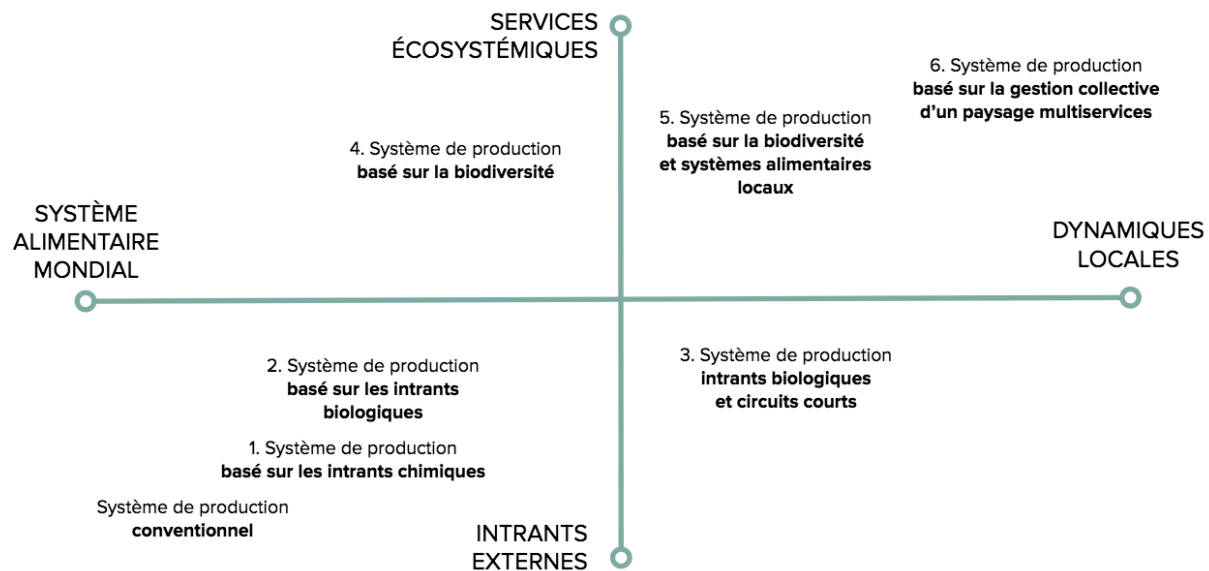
SERVICES ÉCOSYSTÉMIQUES

6. Système de production
**basé sur la gestion collective d'un paysage multiservices**

5. Système de production
**basé sur la biodiversité et systèmes alimentaires locaux**

4. Système de production
**basé sur la biodiversité**

SYSTÈME ALIMENTAIRE MONDIAL

DYNAMIQUES LOCALES

2. Système de production
**basé sur les intrants biologiques**

3. Système de production
**intrants biologiques et circuits courts**

1. Système de production
**basé sur les intrants chimiques**

Système de production
**conventionnel**

INTRANTS EXTERNES